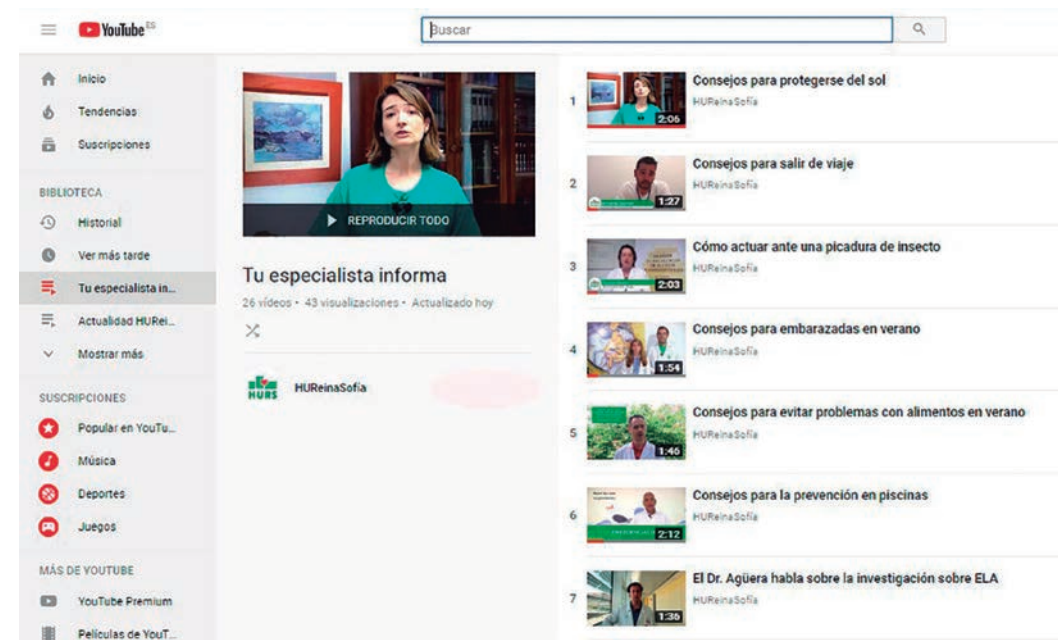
YouTube ES

Buscar

Inicio
Tendencias
Suscripciones

BIBLIOTECA
Historial
Ver más tarde
Tu especialista in...
Actualidad HURei...
Mostrar más

SUSCRIPCIONES
Popular en YouTu...
Música
Deportes
Juegos

MÁS DE YOUTUBE
YouTube Premium
Películas de YouT...

REPRODUCIR TODO

Tu especialista informa
26 vídeos • 43 visualizaciones • Actualizado hoy

HURS
HUReinaSofía

1
2:06
Consejos para protegerse del sol
HUReinaSofía

2
1:27
Consejos para salir de viaje
HUReinaSofía

3
2:03
Cómo actuar ante una picadura de insecto
HUReinaSofía

4
1:54
Consejos para embarazadas en verano
HUReinaSofía

5
1:46
Consejos para evitar problemas con alimentos en verano
HUReinaSofía

6
2:12
Consejos para la prevención en piscinas
HUReinaSofía

7
1:36
El Dr. Agüera habla sobre la investigación sobre ELA
HUReinaSofía